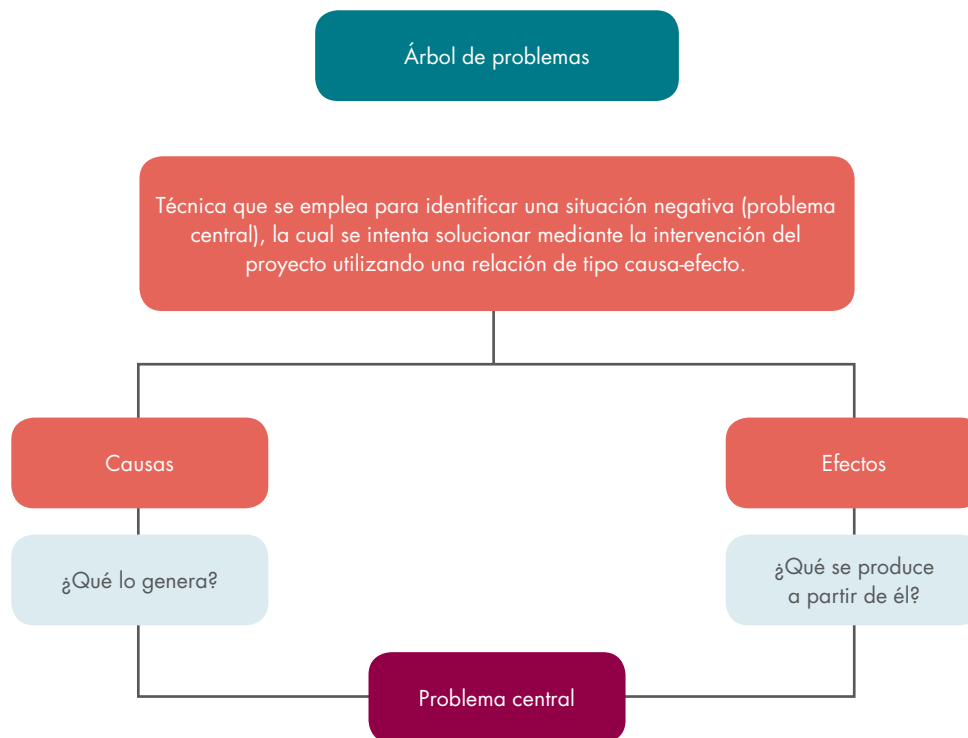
Árbol de problemas

Técnica que se emplea para identificar una situación negativa (problema central), la cual se intenta solucionar mediante la intervención del proyecto utilizando una relación de tipo causa-efecto.

Causas

¿Qué lo genera?

Efectos

¿Qué se produce a partir de él?

Problema central